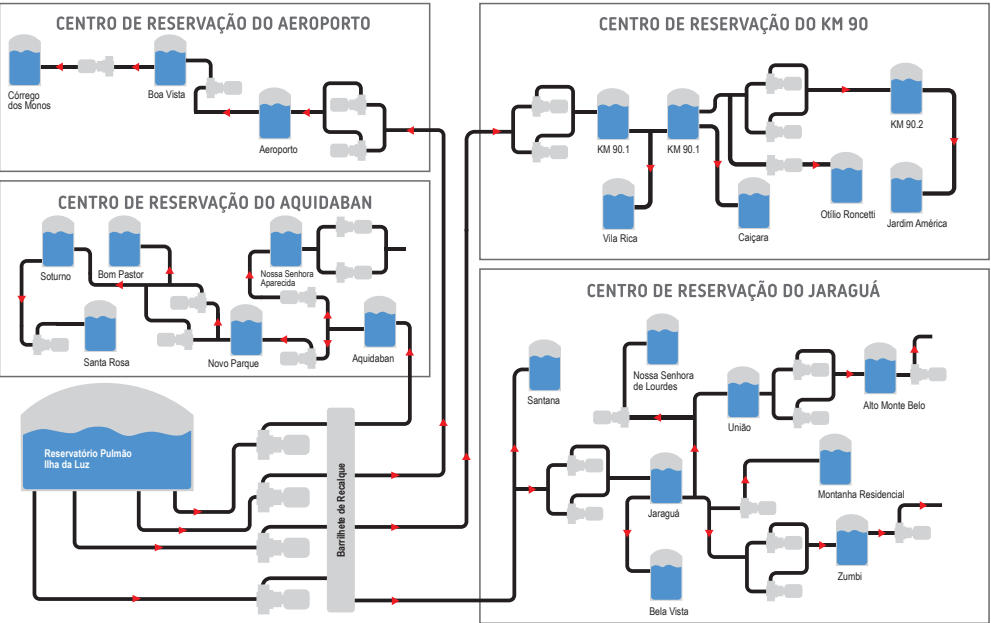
CENTRO DE RESERVAÇÃO DO AEROPORTO

Córrego dos Monos

Boa Vista

Aeroporto

CENTRO DE RESERVAÇÃO DO KM 90

KM 90.1

KM 90.1

KM 90.2

Vila Rica

Caiçara

Otílio Roncetti

Jardim América

CENTRO DE RESERVAÇÃO DO AQUIDABAN

Soturno

Bom Pastor

Nossa Senhora Aparecida

Santa Rosa

Novo Parque

Aquidaban

CENTRO DE RESERVAÇÃO DO JARAGUÁ

Santana

Nossa Senhora de Lourdes

União

Alto Monte Belo

Montanha Residencial

Jaraguá

Zumbi

Bela Vista

Reservatório Pulmão Ilha da Luz

Barrilhete de Recalque